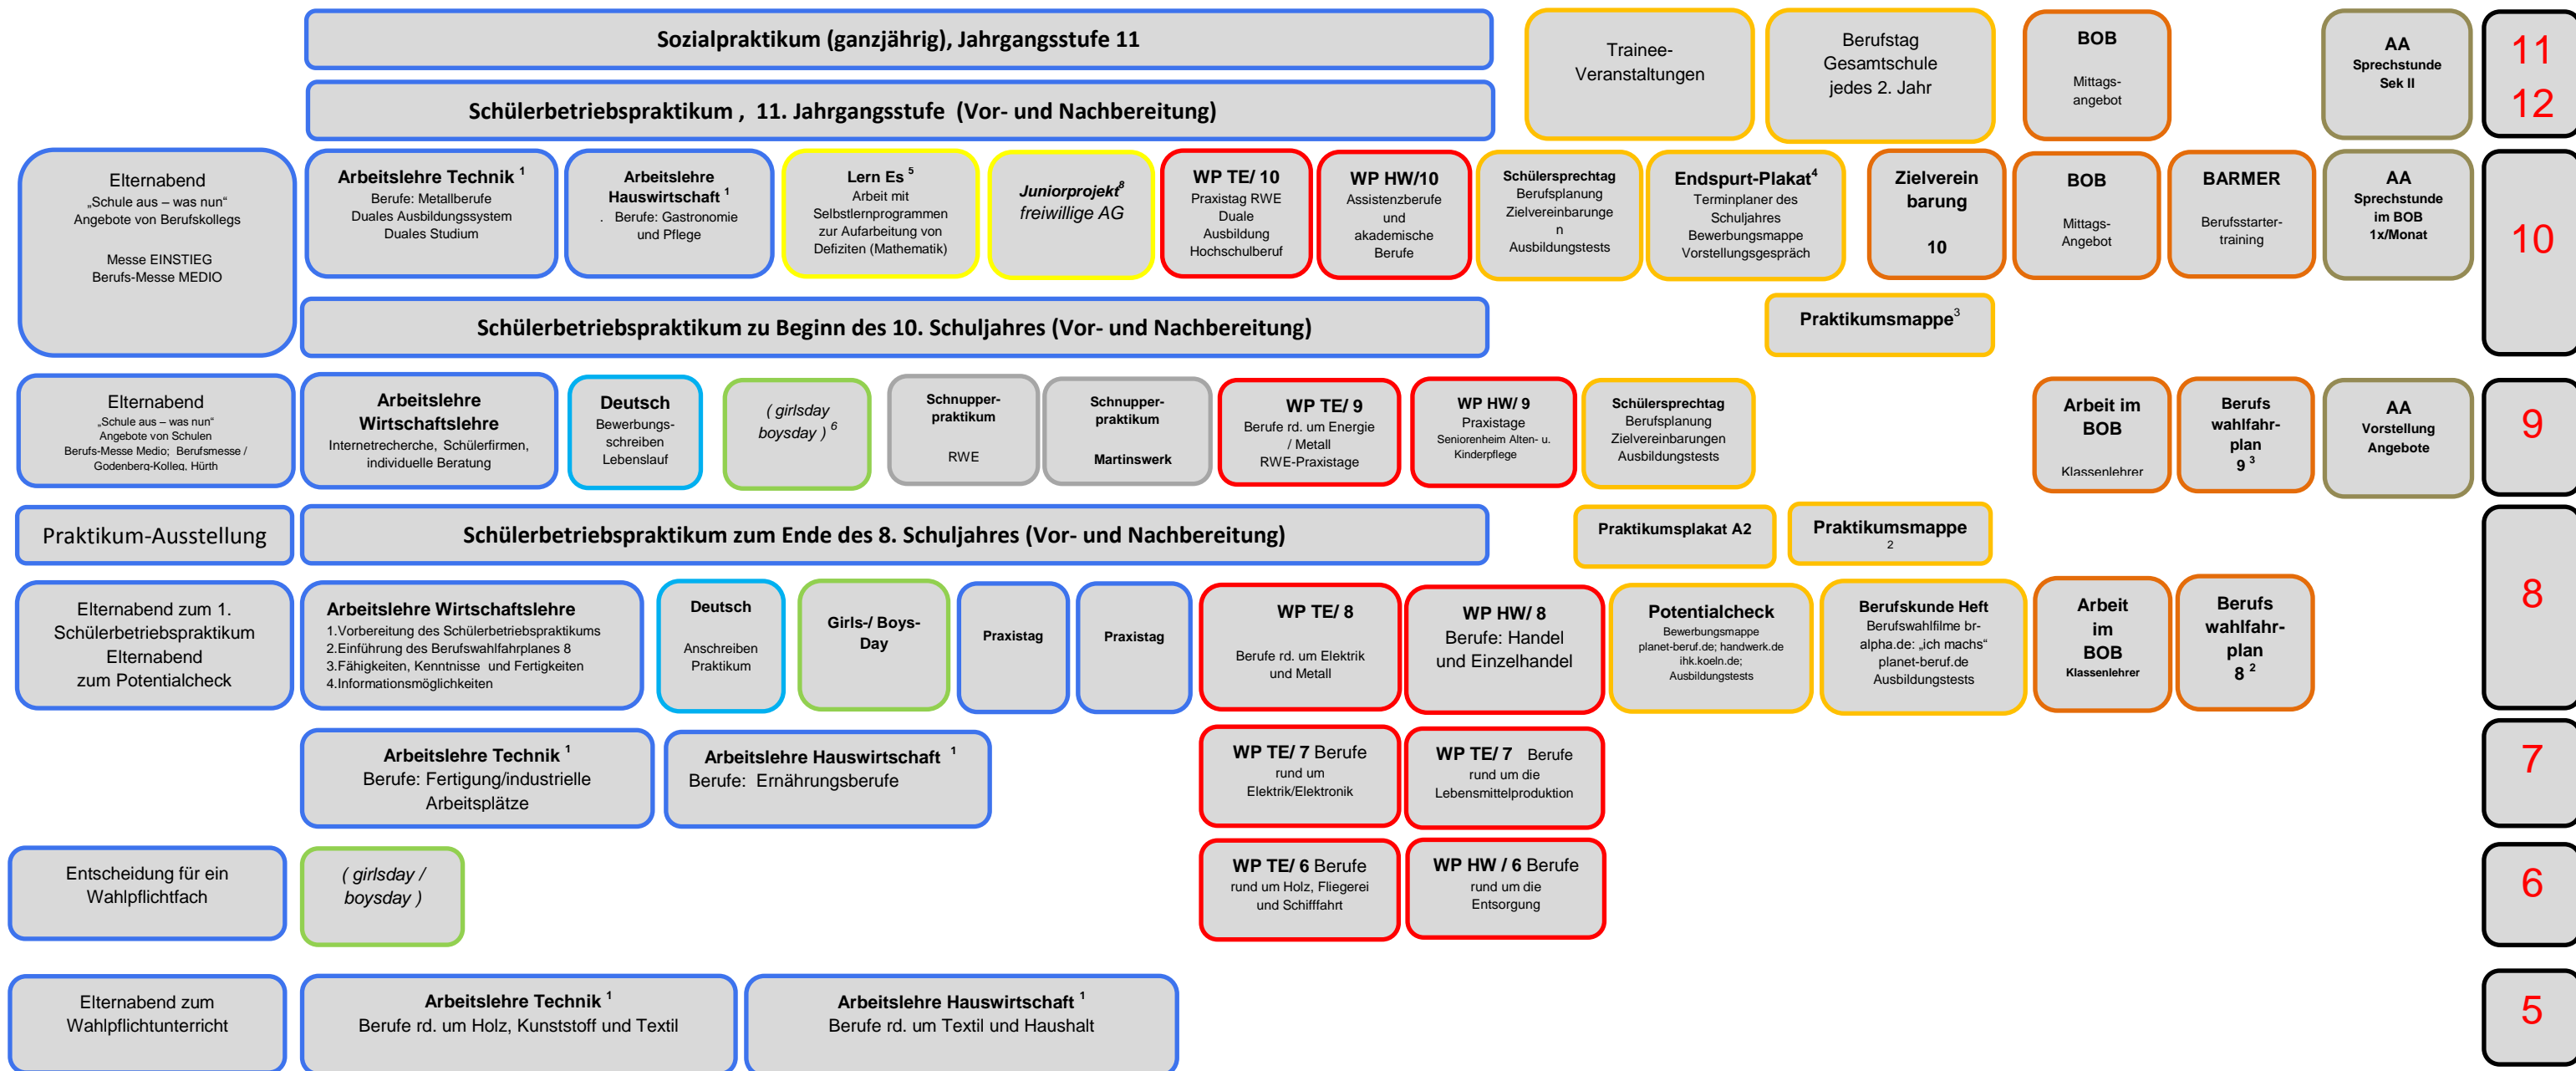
Sozialpraktikum (ganzjährig), Jahrgangsstufe 11

Schülerbetriebspraktikum , 11. Jahrgangsstufe (Vor- und Nachbereitung)

Trainee-Veranstaltungen

Berufstag Gesamtschule jedes 2. Jahr

BOB
Mittags-angebot

AA
Sprechstunde Sek II

11
12

Elternabend
„Schule aus – was nun“
Angebote von Berufskollegs

Messe EINSTIEG
Berufs-Messe MEDIO

Arbeitslehre Technik $^1$
Berufe: Metallberufe
Duales Ausbildungssystem
Duales Studium

Arbeitslehre Hauswirtschaft $^1$
Berufe: Gastronomie und Pflege

Lern Es $^5$
Arbeit mit Selbstlernprogrammen zur Aufarbeitung von Defiziten (Mathematik)

Juniorprojekt$^8$
freiwillige AG

WP TE/ 10
Praxistag RWE
Duale Ausbildung
Hochschulberuf

WP HW/10
Assistenzberufe und akademische Berufe

Schülersprechtag
Berufsplanung
Zielvereinbarungen
Ausbildungstests

Endspurt-Plakat$^4$
Terminplaner des Schuljahres
Bewerbungsmappe
Vorstellungsgespräch

Zielvereinbarung
10

BOB
Mittags-Angebot

BARMER
Berufsstarter-training

AA
Sprechstunde im BOB
1x/Monat

10

Schülerbetriebspraktikum zu Beginn des 10. Schuljahres (Vor- und Nachbereitung)

Praktikumsmappe$^3$

Elternabend
„Schule aus – was nun“
Angebote von Schulen
Berufs-Messe Medio; Berufsmesse / Godenberg-Kolleg, Hürth

Arbeitslehre Wirtschaftslehre
Internetrecherche, Schülerfirmen, individuelle Beratung

Deutsch
Bewerbungs-schreiben
Lebenslauf

( girlsday boysday ) $^6$

Schnupper-praktikum
RWE

Schnupper-praktikum
Martinswerk

WP TE/ 9
Berufe rd. um Energie / Metall
RWE-Praxistage

WP HW/ 9
Praxistage
Seniorenheim Alten- u. Kinderpflege

Schülersprechtag
Berufsplanung
Zielvereinbarungen
Ausbildungstests

Arbeit im BOB
Klassenlehrer

Berufs wahlfahr-plan
9 $^3$

AA
Vorstellung Angebote

9

Praktikum-Ausstellung

Schülerbetriebspraktikum zum Ende des 8. Schuljahres (Vor- und Nachbereitung)

Praktikumsplakat A2

Praktikumsmappe
2

Elternabend zum 1. Schülerbetriebspraktikum
Elternabend zum Potentialcheck

Arbeitslehre Wirtschaftslehre
1.Vorbereitung des Schülerbetriebspraktikums
2.Einführung des Berufswahlfahrplanes 8
3.Fähigkeiten, Kenntnisse und Fertigkeiten
4.Informationsmöglichkeiten

Deutsch
Anschreiben Praktikum

Girls-/ Boys-Day

Praxistag

Praxistag

WP TE/ 8
Berufe rd. um Elektrik und Metall

WP HW/ 8
Berufe: Handel und Einzelhandel

Potentialcheck
Bewerbungsmappe
planet-beruf.de; handwerk.de
ihk.koeln.de;
Ausbildungstests

Berufskunde Heft
Berufswahlfilme br-alpha.de: „ich machs“
planet-beruf.de
Ausbildungstests

Arbeit im BOB
Klassenlehrer

Berufs wahlfahr-plan
8 $^2$

8

Arbeitslehre Technik $^1$
Berufe: Fertigung/industrielle Arbeitsplätze

Arbeitslehre Hauswirtschaft $^1$
Berufe: Ernährungsberufe

WP TE/ 7 Berufe rund um Elektrik/Elektronik

WP TE/ 7 Berufe rund um die Lebensmittelproduktion

7

Entscheidung für ein Wahlpflichtfach

( girlsday / boysday )

WP TE/ 6 Berufe rund um Holz, Fliegerei und Schifffahrt

WP HW / 6 Berufe rund um die Entsorgung

6

Elternabend zum Wahlpflichtunterricht

Arbeitslehre Technik $^1$
Berufe rd. um Holz, Kunststoff und Textil

Arbeitslehre Hauswirtschaft $^1$
Berufe rd. um Textil und Haushalt

5